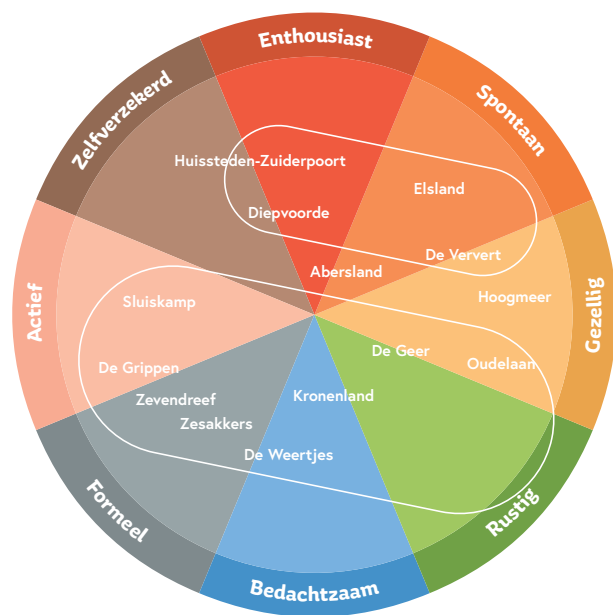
Enthousiast
Spontaan
Gezellig
Rustig
Bedachtzaam
Formeel
Actief
Zelfverzekerd

Huissteden-Zuiderpoort
Elsland
Diepvoorde
De Ververt
Abersland
Hoogmeer
Sluiskamp
De Geer
Oudelaan
De Grippen
Kronenland
Zevendreef
Zesakkers
De Weertjes